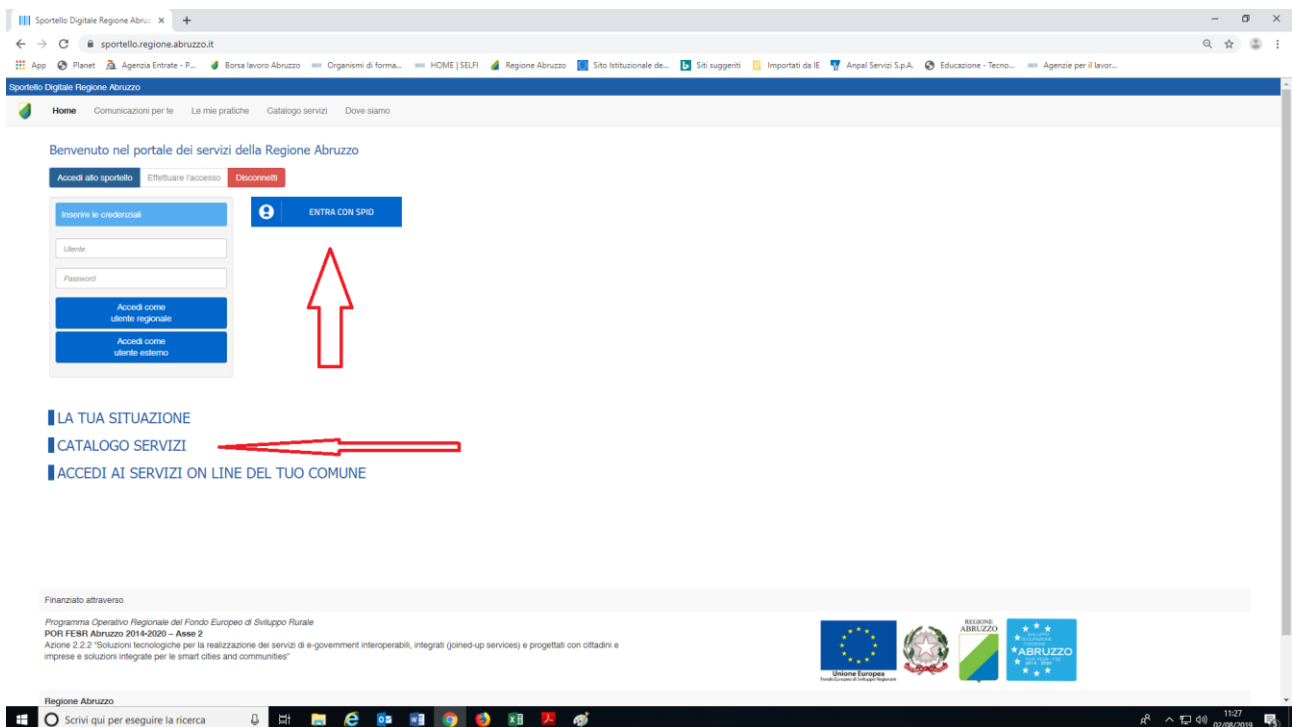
Sportello Digitale Regione Abruzzo ×
+
sportello.regione.abruzzo.it
App Planet Agenzia Entrate - P... Borsa lavoro Abruzzo Organismi di forma... HOME | SELFI Regione Abruzzo Sito Istituzionale de... Siti suggeriti Importati da IE Anpal Servizi S.p.A. Educazione - Tecno... Agenzie per il lavor...

Sportello Digitale Regione Abruzzo

Home Comunicazioni per te Le mie pratiche Catalogo servizi Dove siamo

Benvenuto nel portale dei servizi della Regione Abruzzo

Accedi allo sportello Effettuare l'accesso Disconnetti

Inserire le credenziali

Utente

Password

Accedi come utente regionale

Accedi come utente esterno

ENTRA CON SPID

LA TUA SITUAZIONE
CATALOGO SERVIZI
ACCEDI AI SERVIZI ON LINE DEL TUO COMUNE

Finanziato attraverso

Programma Operativo Regionale del Fondo Europeo di Sviluppo Rurale
POR FESR Abruzzo 2014-2020 – Asse 2
Azione 2.2.2 "Soluzioni tecnologiche per la realizzazione dei servizi di e-government interoperabili, integrati (joined-up services) e progettati con cittadini e imprese e soluzioni integrate per le smart cities and communities"

Unione Europea
Fondo Europeo di Sviluppo Regionale

REGIONE ABRUZZO

ABRUZZO

Regione Abruzzo

Scrivi qui per eseguire la ricerca

11:27
02/08/2019